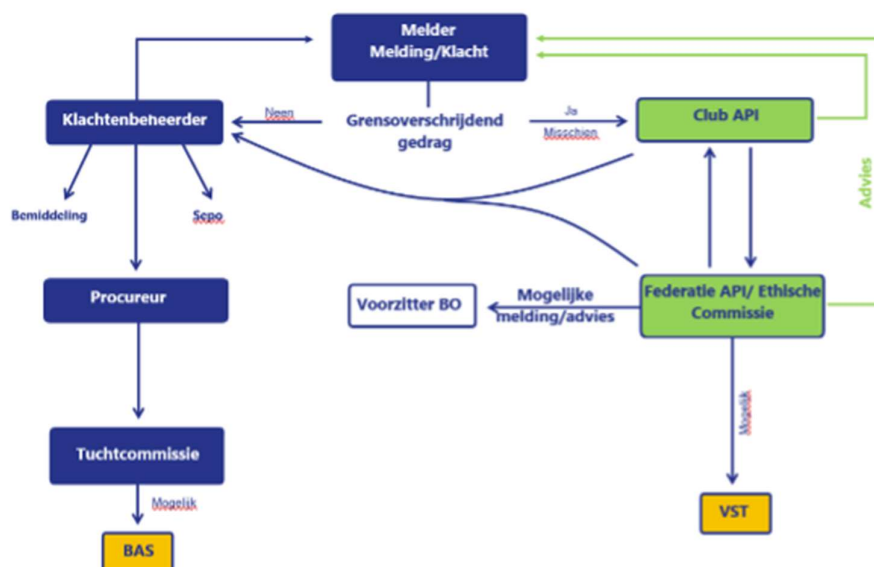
Melder
Melding/Klacht

Klachtenbeheerder

Neen

Grensoverschrijdend gedrag

Ja
Misschien

Club API

Advies

Bemiddeling

Sepo

Procureur

Voorzitter BO

Mogelijke melding/advies

Federatie API/ Ethische Commissie

Mogelijk

Tuchtcommissie

Mogelijk

BAS

VST